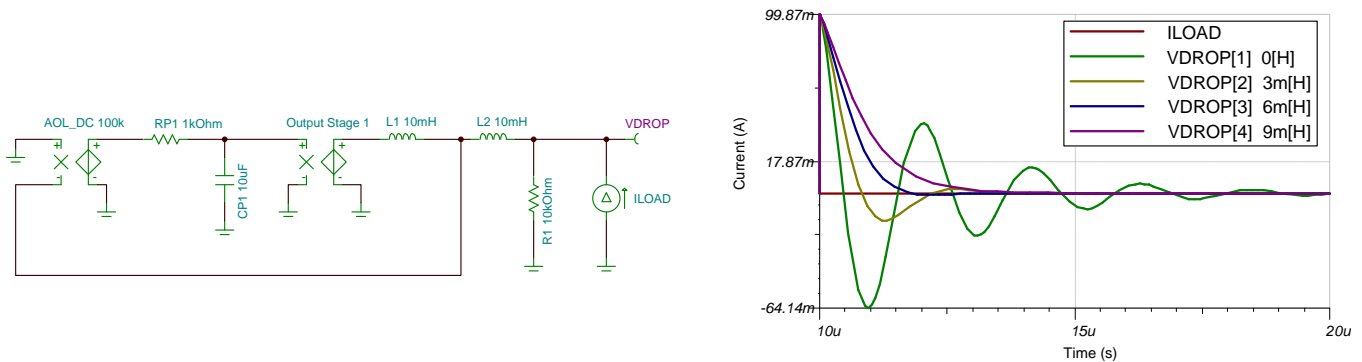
AOL_DC 100k
RP1 1kOhm
Output Stage 1
L1 10mH
L2 10mH
VDROP
CP1 10uF
R1 10kOhm
ILOAD

99.87m
17.87m
-64.14m
Current (A)
10u
15u
20u
Time (s)

ILOAD
VDROP[1] 0[H]
VDROP[2] 3m[H]
VDROP[3] 6m[H]
VDROP[4] 9m[H]